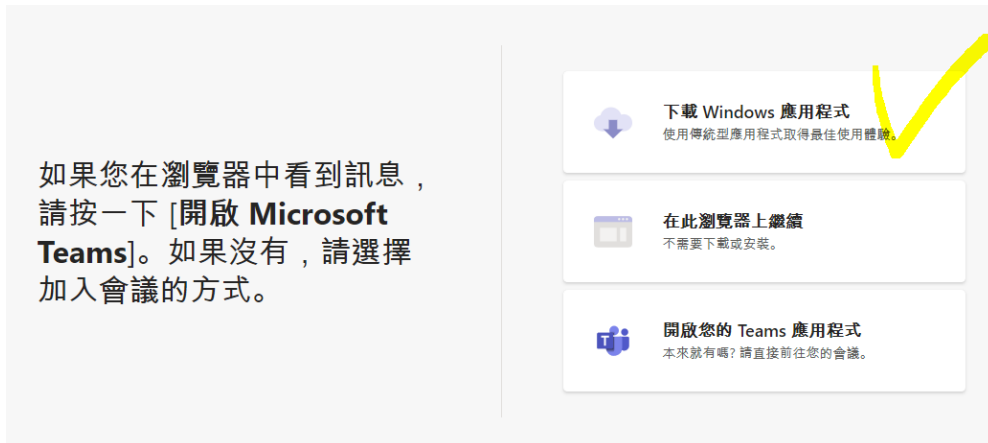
如果您在瀏覽器中看到訊息，請按一下 [開啟 Microsoft Teams]。如果沒有，請選擇加入會議的方式。

下載 Windows 應用程式
使用傳統型應用程式取得最佳使用體驗。

在此瀏覽器上繼續
不需要下載或安裝。

開啟您的 Teams 應用程式
本來就有嗎? 請直接前往您的會議。